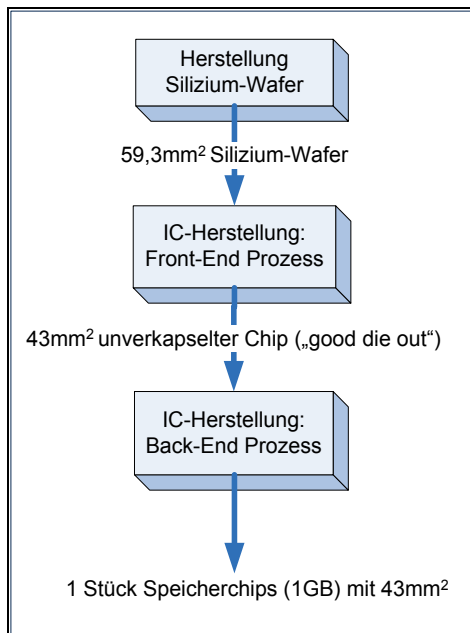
Herstellung Silizium-Wafer

59,3mm$^2$ Silizium-Wafer

IC-Herstellung: Front-End Prozess

43mm$^2$ unverkapselter Chip („good die out“)

IC-Herstellung: Back-End Prozess

1 Stück Speicherchips (1GB) mit 43mm$^2$